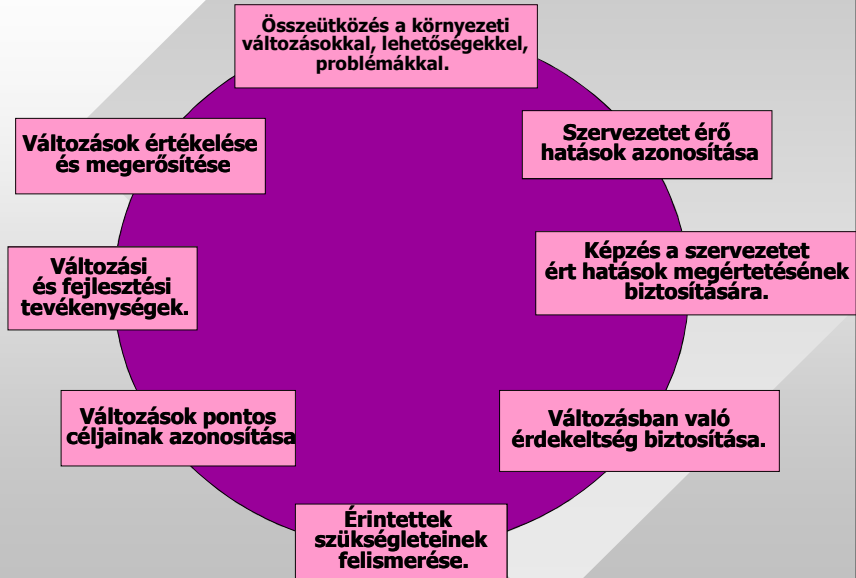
Összeütközés a környezeti változásokkal, lehetőségekkel, problémákkal.

Szervezetet érő hatások azonosítása

Képzés a szervezetet ért hatások megértetésének biztosítására.

Változásban való érdekeltség biztosítása.

Érintettek szükségleteinek felismerése.

Változások pontos céljainak azonosítása

Változási és fejlesztési tevékenységek.

Változások értékelése és megerősítése